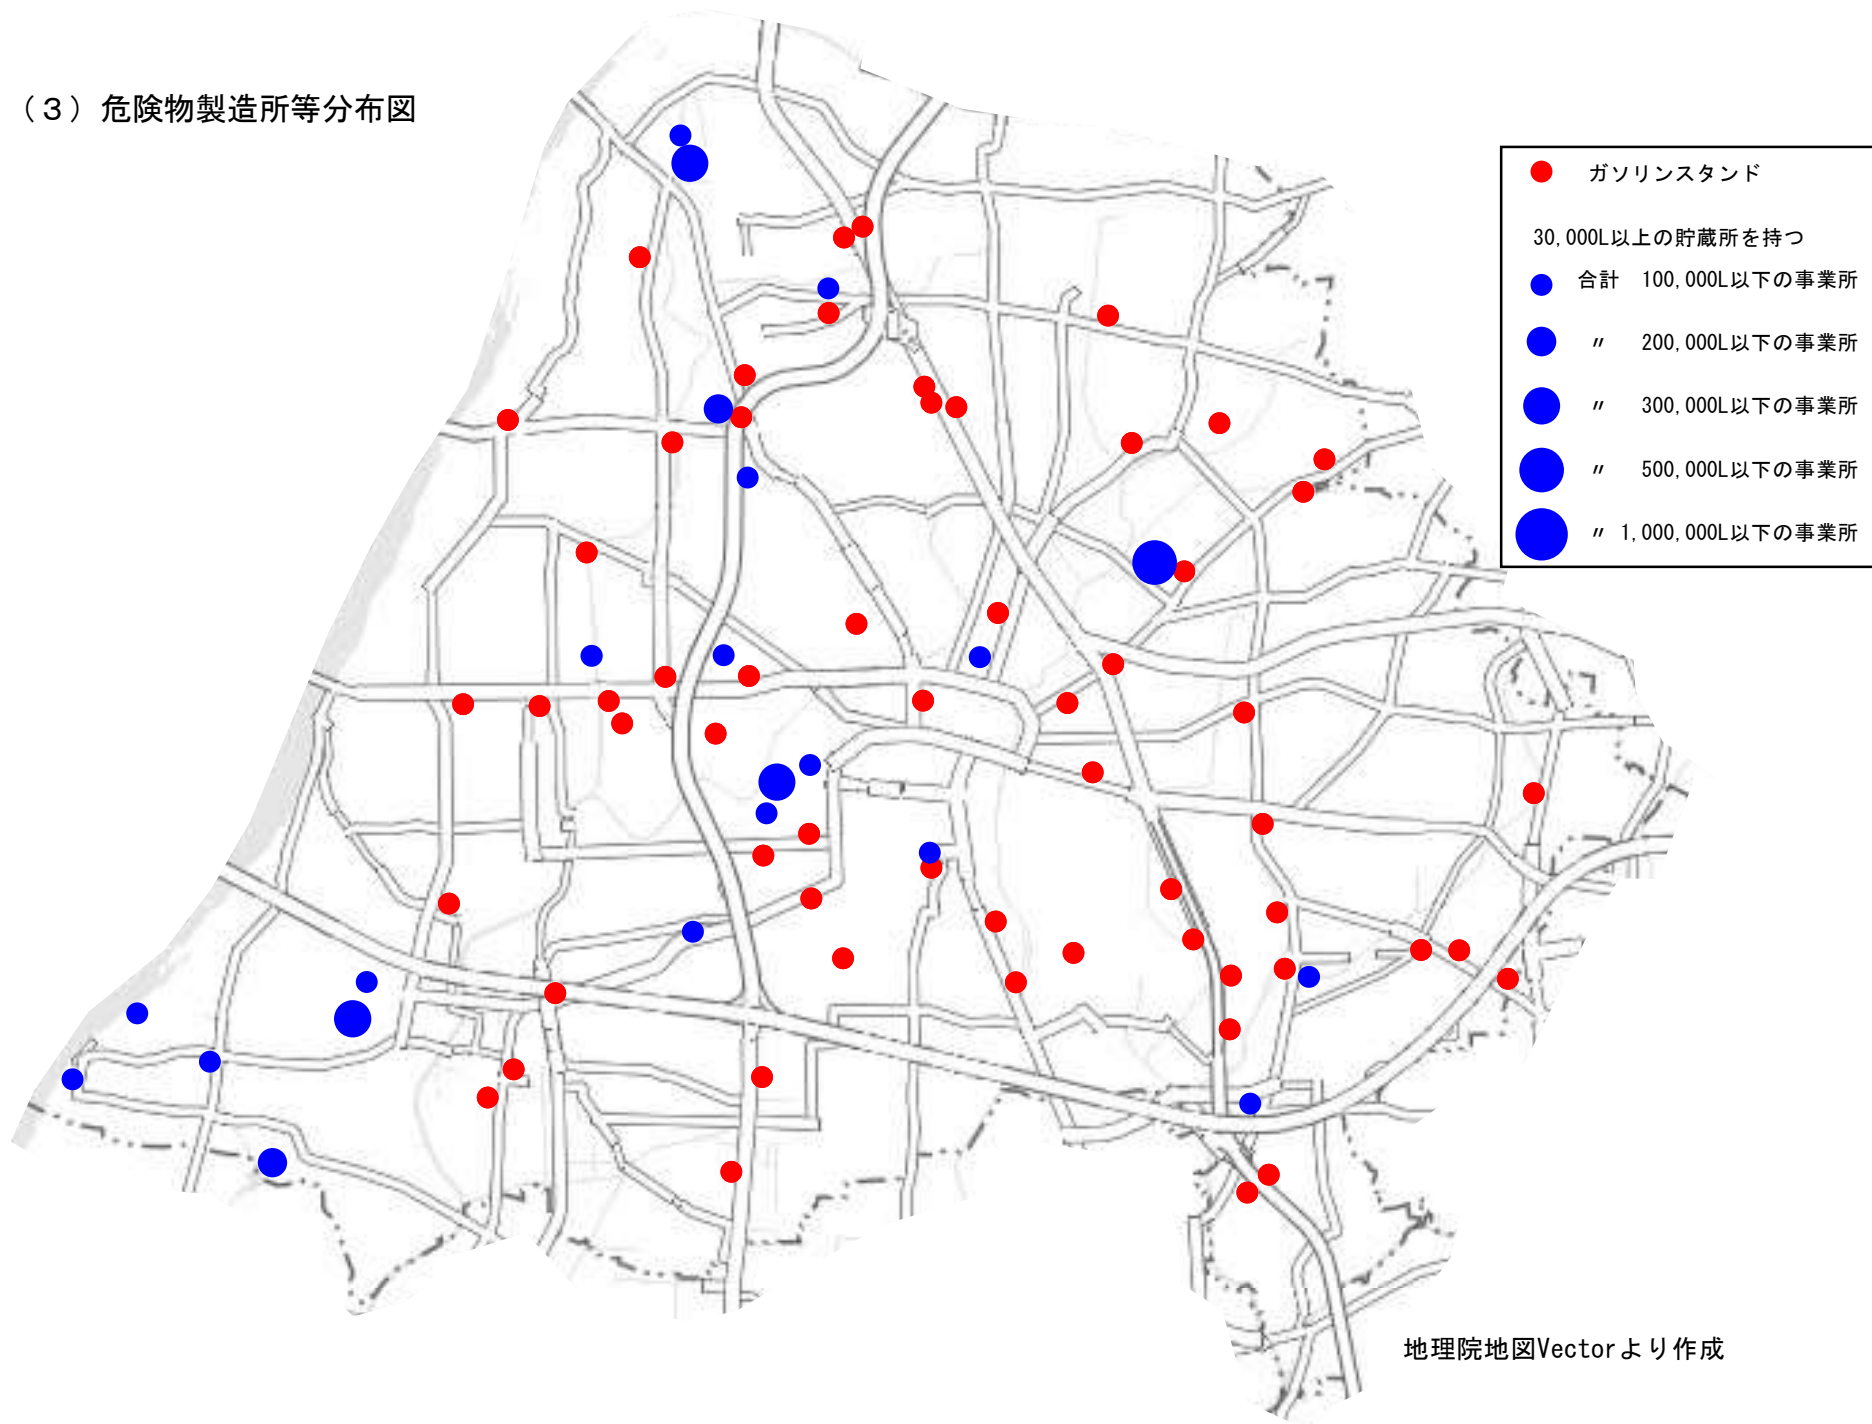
（３）危険物製造所等分布図

ガソリンスタンド

30,000L以上の貯蔵所を持つ

合計　100,000L以下の事業所

〃　200,000L以下の事業所

〃　300,000L以下の事業所

〃　500,000L以下の事業所

〃　1,000,000L以下の事業所

地理院地図Vectorより作成